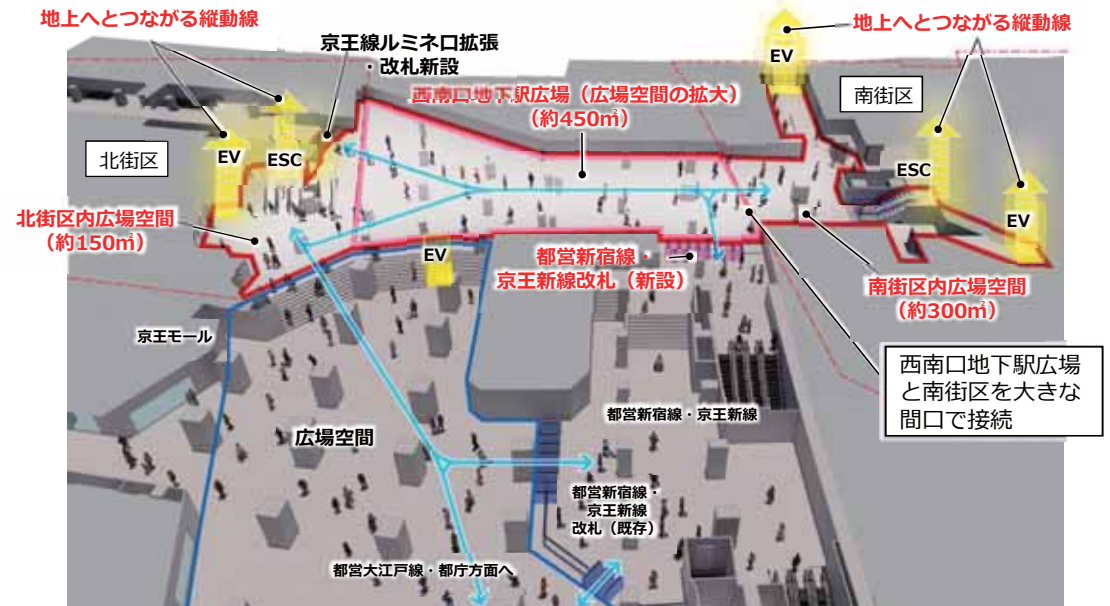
地上へとつながる縦動線

京王線ルミネ口拡張・改札新設

地上へとつながる縦動線

EV

南街区

西南口地下駅広場（広場空間の拡大）（約450㎡）

EV

ESC

北街区

ESC

EV

北街区内広場空間（約150㎡）

EV

都営新宿線・京王新線改札（新設）

南街区内広場空間（約300㎡）

京王モール

西南口地下駅広場と南街区を大きな間口で接続

都営新宿線・京王新線

広場空間

都営新宿線・京王新線改札（既存）

都営大江戸線・都庁方面へ